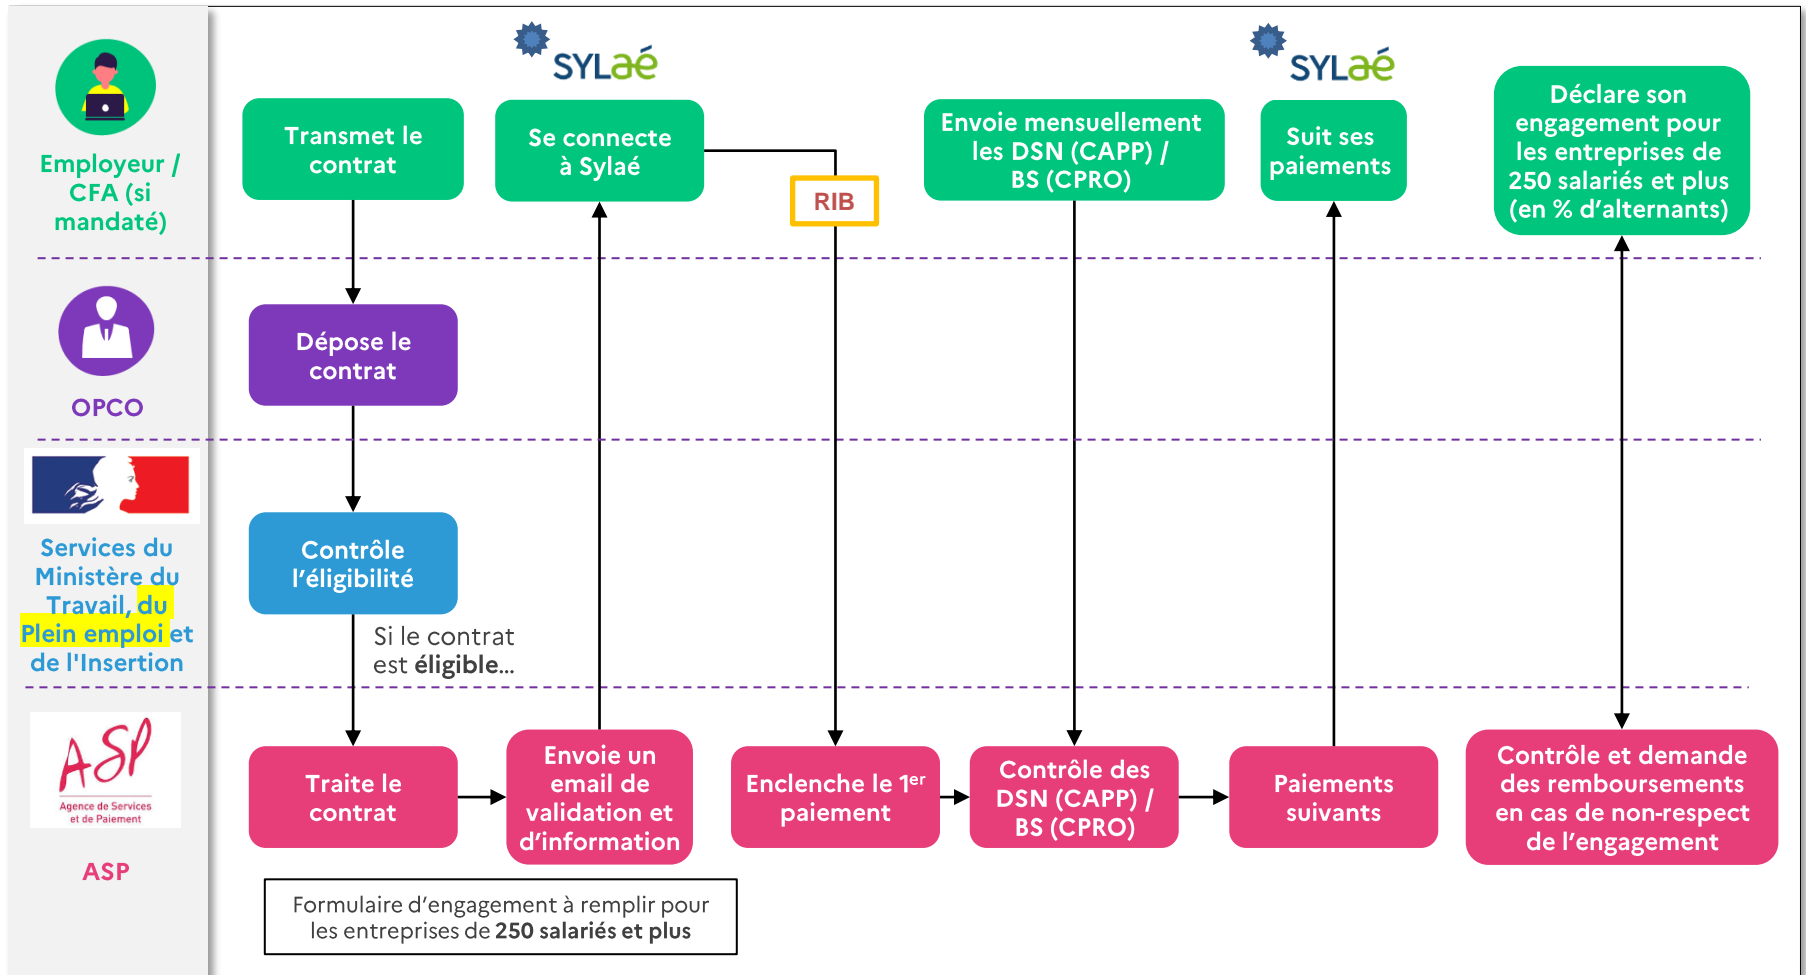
Employeur / CFA (si mandaté)

OPCO

Services du Ministère du Travail, du Plein emploi et de l'Insertion

ASP
Agence de Services et de Paiement

ASP

SYLaé

SYLaé

Transmet le contrat

Se connecte à Sylaé

RIB

Envoie mensuellement les DSN (CAPP) / BS (CPRO)

Suit ses paiements

Déclare son engagement pour les entreprises de 250 salariés et plus (en % d'alternants)

Dépose le contrat

Contrôle l'éligibilité

Si le contrat est **éligible**…

Traite le contrat

Envoie un email de validation et d'information

Enclenche le $1^{er}$ paiement

Contrôle des DSN (CAPP) / BS (CPRO)

Paiements suivants

Contrôle et demande des remboursements en cas de non-respect de l'engagement

Formulaire d'engagement à remplir pour les entreprises de **250 salariés et plus**